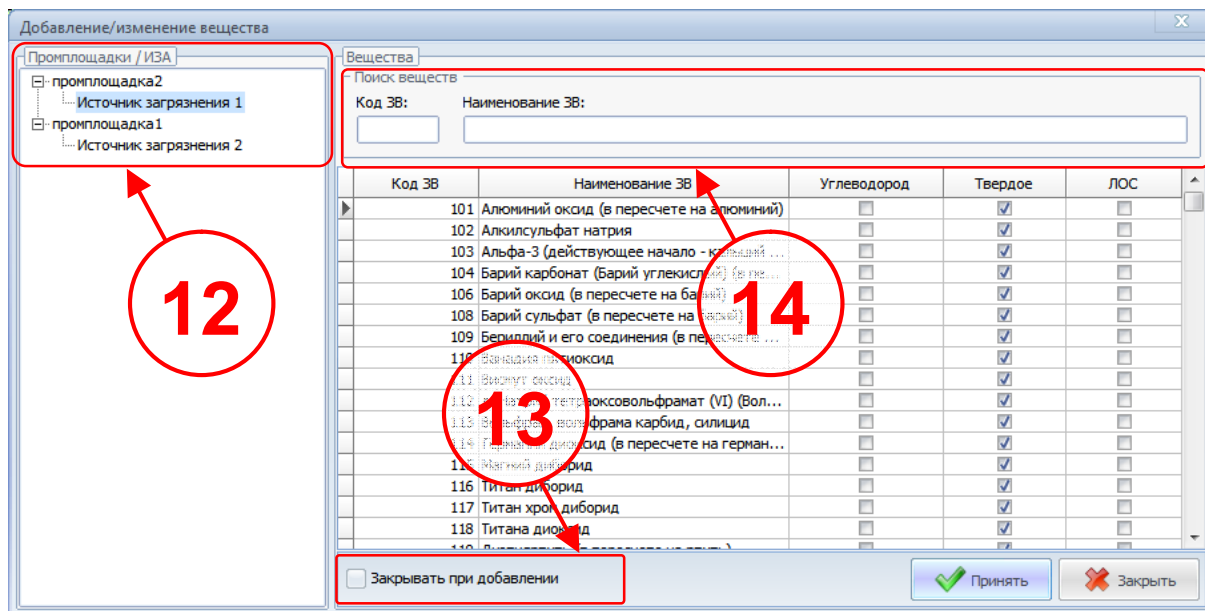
Добавление/изменение вещества

Промплощадки / ИЗА
промплощадка2
Источник загрязнения 1
промплощадка1
Источник загрязнения 2

Вещества
Поиск веществ
Код ЗВ:
Наименование ЗВ:

| Код ЗВ | Наименование ЗВ | Углеводород | Твердое | ЛОС |
|---|---|---|---|---|
| 101 | Алюминий оксид (в пересчете на алюминий) | ☐ | ☑ | ☐ |
| 102 | Алкилсульфат натрия | ☐ | ☑ | ☐ |
| 103 | Альфа-3 (действующее начало - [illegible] ... | ☐ | ☑ | ☐ |
| 104 | Барий карбонат (Барий углекислый) (в пе... | ☐ | ☑ | ☐ |
| 106 | Барий оксид (в пересчете на барий) | ☐ | ☑ | ☐ |
| 108 | Барий сульфат (в пересчете на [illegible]) | ☐ | ☑ | ☐ |
| 109 | Бериллий и его соединения (в пересчете ... | ☐ | ☑ | ☐ |
| 110 | Ванадия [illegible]оксид | ☐ | ☑ | ☐ |
| 111 | Висмут оксид | ☐ | ☑ | ☐ |
| 112 | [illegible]тетраоксовольфрамат (VI) (Вол... | ☐ | ☑ | ☐ |
| 113 | Вольфрам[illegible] вольфрама карбид, силицид | ☐ | ☑ | ☐ |
| 114 | Герма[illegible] диоксид (в пересчете на герман... | ☐ | ☑ | ☐ |
| 115 | Магний диборид | ☐ | ☑ | ☐ |
| 116 | Титан диборид | ☐ | ☑ | ☐ |
| 117 | Титан хром диборид | ☐ | ☑ | ☐ |
| 118 | Титана диоксид | ☐ | ☑ | ☐ |

12
13
14

Закрывать при добавлении
Принять
Закрыть